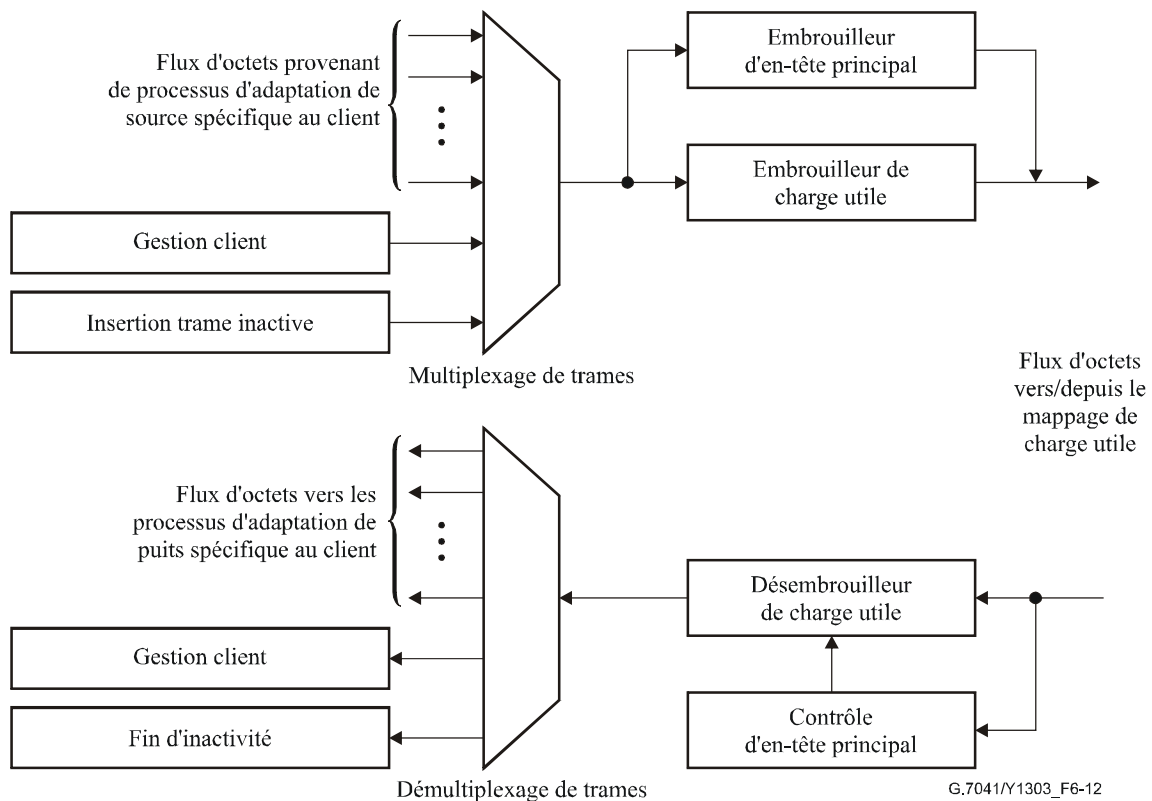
Flux d'octets provenant de processus d'adaptation de source spécifique au client

Embrouilleur d'en-tête principal

Embrouilleur de charge utile

Gestion client

Insertion trame inactive

Multiplexage de trames

Flux d'octets vers/depuis le mappage de charge utile

Flux d'octets vers les processus d'adaptation de puits spécifique au client

Désembrouilleur de charge utile

Gestion client

Contrôle d'en-tête principal

Fin d'inactivité

Démultiplexage de trames

G.7041/Y1303_F6-12